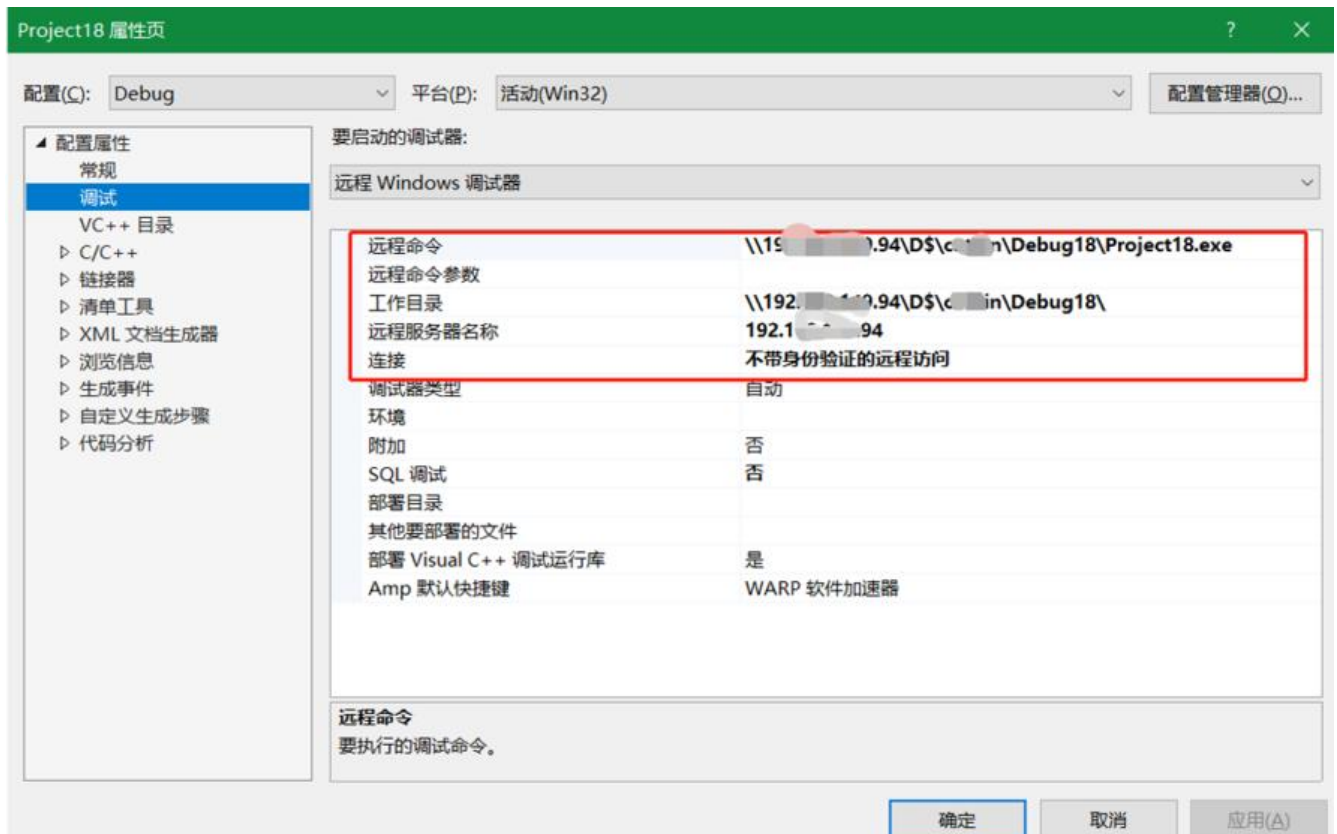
Project18 属性页

? ✕

配置(C): Debug

平台(P): 活动(Win32)

配置管理器(O)...

◢ 配置属性
常规
调试
VC++ 目录
▷ C/C++
▷ 链接器
▷ 清单工具
▷ XML 文档生成器
▷ 浏览信息
▷ 生成事件
▷ 自定义生成步骤
▷ 代码分析

要启动的调试器:

远程 Windows 调试器

| | |
|---|---|
| 远程命令 | \\19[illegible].94\D$\c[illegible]n\Debug18\Project18.exe |
| 远程命令参数 | |
| 工作目录 | \\192.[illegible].94\D$\c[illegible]in\Debug18\ |
| 远程服务器名称 | 192.1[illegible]94 |
| 连接 | 不带身份验证的远程访问 |
| 调试器类型 | 自动 |
| 环境 | |
| 附加 | 否 |
| SQL 调试 | 否 |
| 部署目录 | |
| 其他要部署的文件 | |
| 部署 Visual C++ 调试运行库 | 是 |
| Amp 默认快捷键 | WARP 软件加速器 |

远程命令
要执行的调试命令。

确定 取消 应用(A)